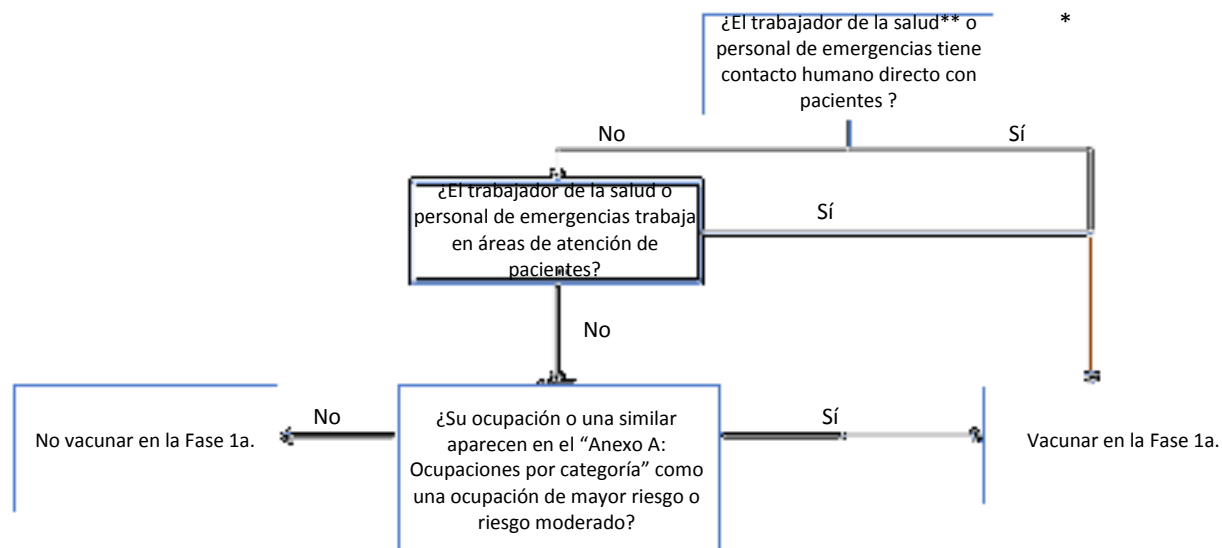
¿El trabajador de la salud** o personal de emergencias tiene contacto humano directo con pacientes ?

*

No

Sí

¿El trabajador de la salud o personal de emergencias trabaja en áreas de atención de pacientes?

Sí

No

No vacunar en la Fase 1a.

No

¿Su ocupación o una similar aparecen en el “Anexo A: Ocupaciones por categoría” como una ocupación de mayor riesgo o riesgo moderado?

Sí

Vacunar en la Fase 1a.